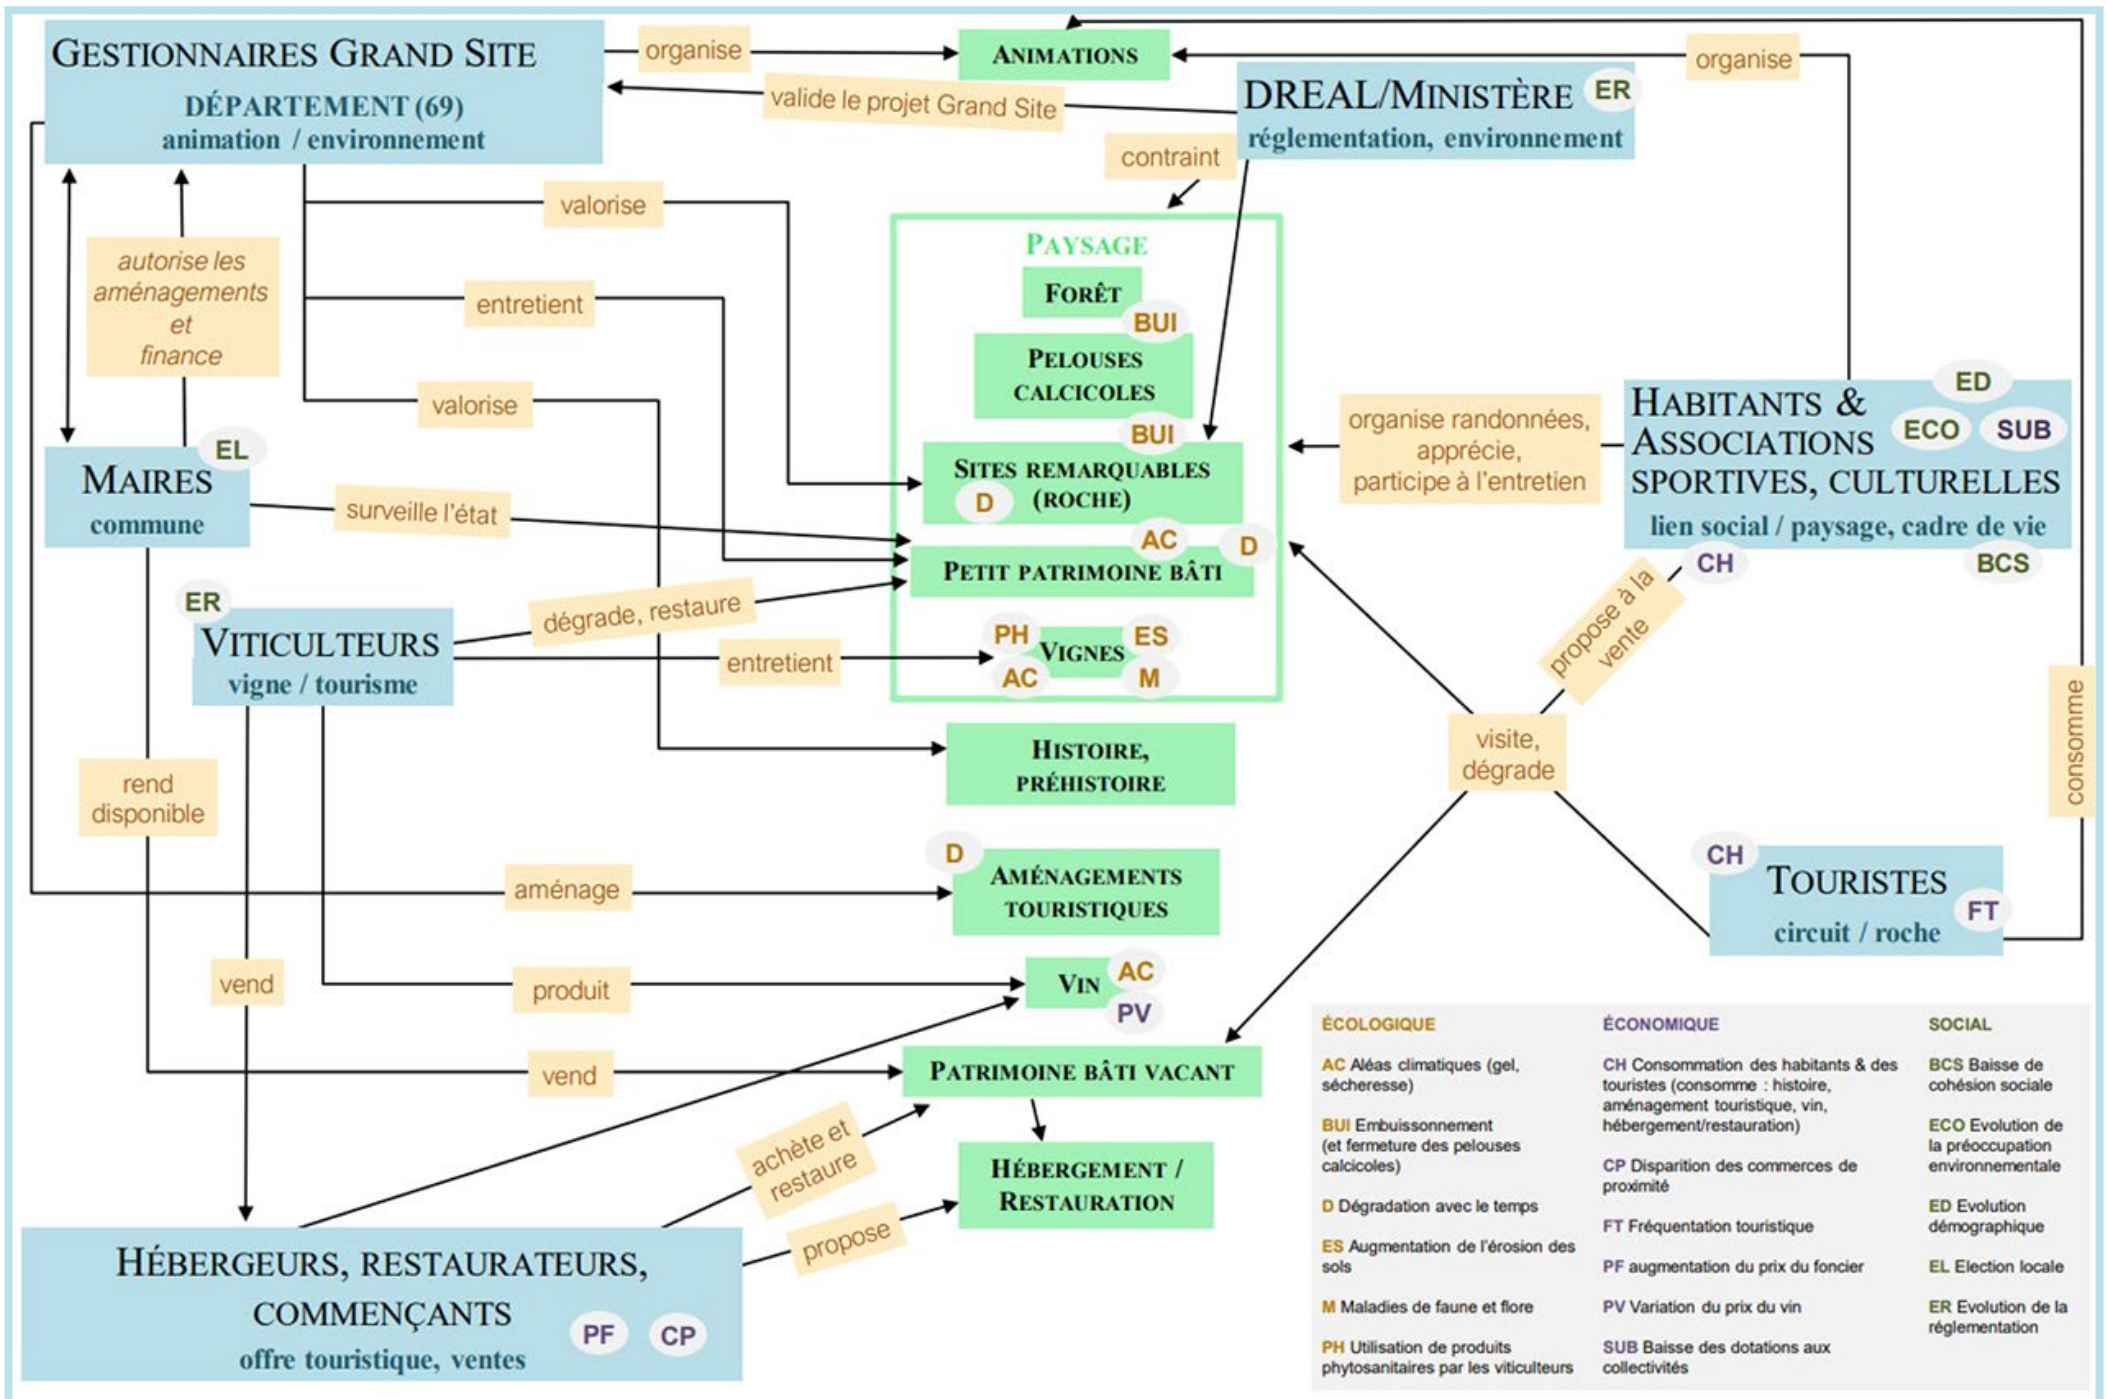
GESTIONNAIRES GRAND SITE
DÉPARTEMENT (69)
animation / environnement

organise

ANIMATIONS

organise

valide le projet Grand Site

DREAL/MINISTÈRE ER
réglementation, environnement

contraint

valorise

PAYSAGE

FORÊT
BUI

PELOUSES CALCICOLES
BUI

SITES REMARQUABLES (ROCHE)
D

AC D
PETIT PATRIMOINE BÂTI

PH ES
VIGNES
AC M

entretient

autorise les aménagements et finance

valorise

EL
MAIRES
commune

surveille l'état

ER
VITICULTEURS
vigne / tourisme

dégrade, restaure

entretient

HISTOIRE, PRÉHISTOIRE

rend disponible

D
AMÉNAGEMENTS TOURISTIQUES

aménage

vend

produit

VIN AC
PV

vend

PATRIMOINE BÂTI VACANT

achète et restaure

HÉBERGEMENT / RESTAURATION

propose

HÉBERGEURS, RESTAURATEURS, COMMENÇANTS PF CP
offre touristique, ventes

organise randonnées, apprécie, participe à l'entretien

ED
HABITANTS & ASSOCIATIONS SPORTIVES, CULTURELLES ECO SUB
lien social / paysage, cadre de vie
CH BCS

propose à la vente

visite, dégrade

consomme

CH
TOURISTES FT
circuit / roche

ÉCOLOGIQUE
AC Aléas climatiques (gel, sécheresse)
BUI Embuissonnement (et fermeture des pelouses calcicoles)
D Dégradation avec le temps
ES Augmentation de l'érosion des sols
M Maladies de faune et flore
PH Utilisation de produits phytosanitaires par les viticulteurs

ÉCONOMIQUE
CH Consommation des habitants & des touristes (consomme : histoire, aménagement touristique, vin, hébergement/restauration)
CP Disparition des commerces de proximité
FT Fréquentation touristique
PF augmentation du prix du foncier
PV Variation du prix du vin
SUB Baisse des dotations aux collectivités

SOCIAL
BCS Baisse de cohésion sociale
ECO Evolution de la préoccupation environnementale
ED Evolution démographique
EL Election locale
ER Evolution de la réglementation